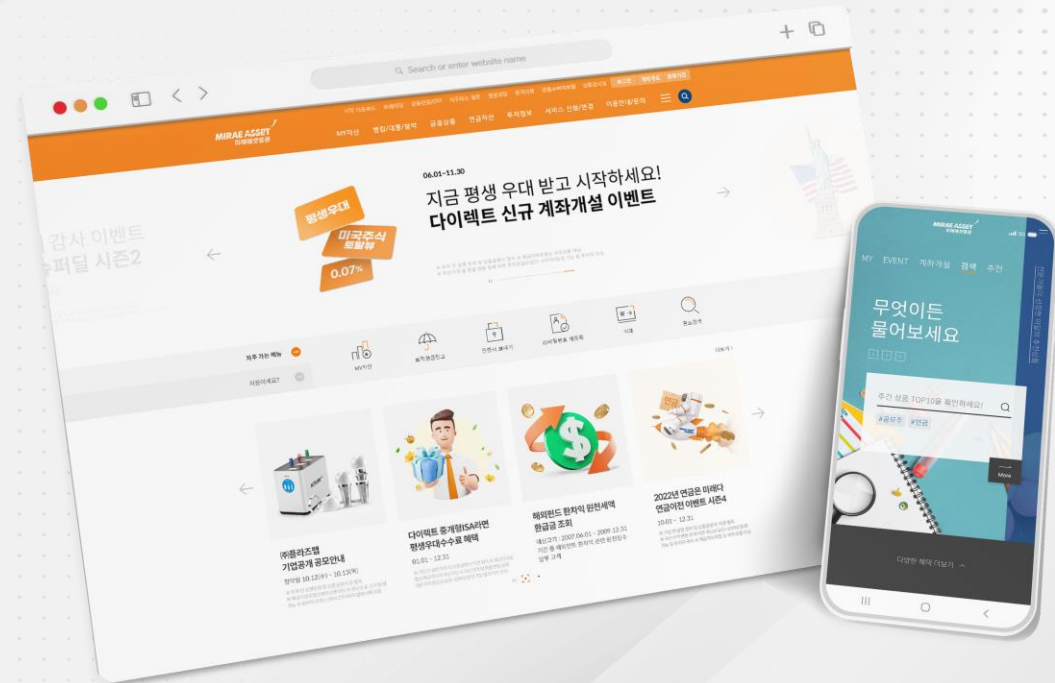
Search or enter website name

MIRAE ASSET 미래에셋증권

MY자산 뱅킹/대출/청약 금융상품 연금자산 투자정보 세미스 신청/변경 이용안내/문의

06.01~11.30

지금 평생 우대 받고 시작하세요!

다이렉트 신규 계좌개설 이벤트

평생우대

미국주식 트랄뷰

0.07%

감사 이벤트

페딜 시즌2

자주 가는 메뉴

MY자산

이체

㈜플라즈맵 기업공개 공모안내

다이렉트 중개형ISA라면 평생우대수수료 혜택

해외펀드 환차익 원천세액 환급금 조회

2022년 연금은 미래다 연금이전 이벤트 시즌4

MIRAE ASSET

MY EVENT 계좌개설 검색 추천

무엇이든 물어보세요

주간 상품 TOP10을 확인하세요!

#공모주 #연금

More

다양한 혜택 더보기